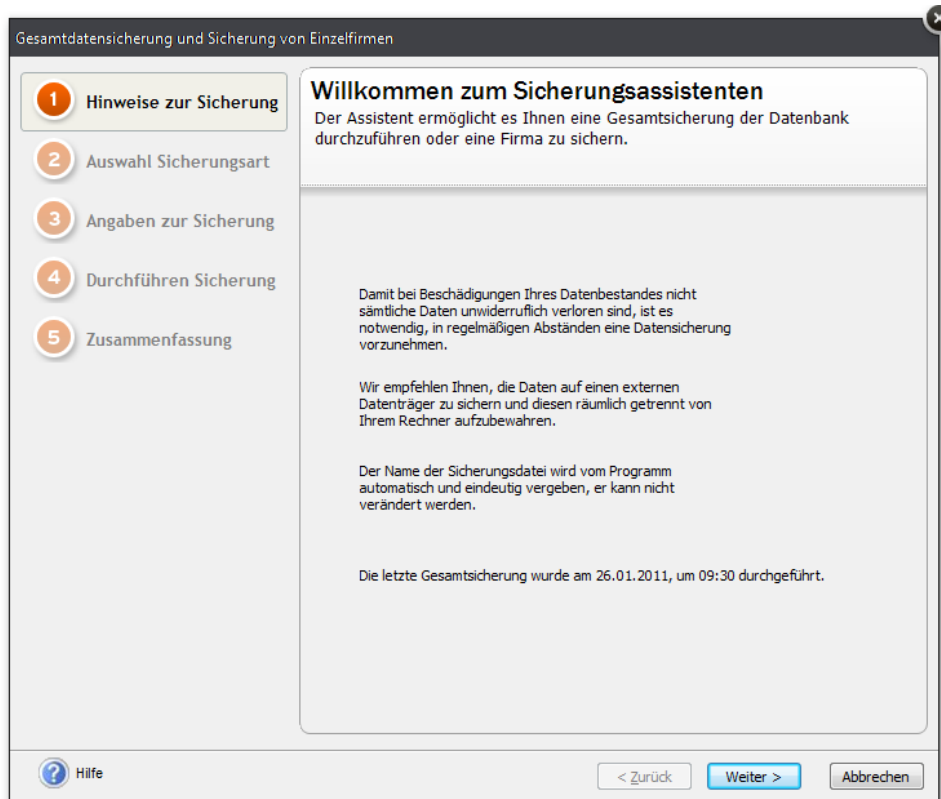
Gesamtdatensicherung und Sicherung von Einzelfirmen

1 Hinweise zur Sicherung

2 Auswahl Sicherungsart

3 Angaben zur Sicherung

4 Durchführen Sicherung

5 Zusammenfassung

Willkommen zum Sicherungsassistenten

Der Assistent ermöglicht es Ihnen eine Gesamtsicherung der Datenbank durchzuführen oder eine Firma zu sichern.

Damit bei Beschädigungen Ihres Datenbestandes nicht sämtliche Daten unwiderruflich verloren sind, ist es notwendig, in regelmäßigen Abständen eine Datensicherung vorzunehmen.

Wir empfehlen Ihnen, die Daten auf einen externen Datenträger zu sichern und diesen räumlich getrennt von Ihrem Rechner aufzubewahren.

Der Name der Sicherungsdatei wird vom Programm automatisch und eindeutig vergeben, er kann nicht verändert werden.

Die letzte Gesamtsicherung wurde am 26.01.2011, um 09:30 durchgeführt.

Hilfe

< Zurück

Weiter >

Abbrechen